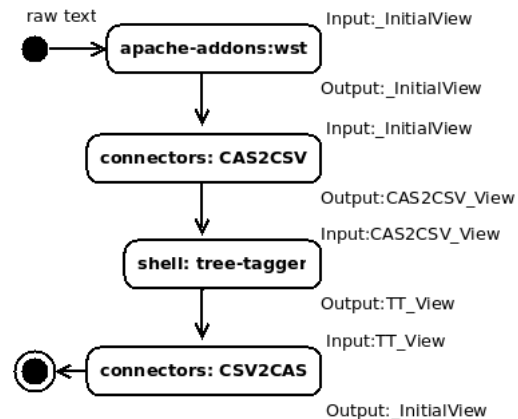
raw text

Input:_InitialView

apache-addons:wst

Output:_InitialView

Input:_InitialView

connectors: CAS2CSV

Output:CAS2CSV_View

Input:CAS2CSV_View

shell: tree-tagger

Output:TT_View

Input:TT_View

connectors: CSV2CAS

Output: InitialView